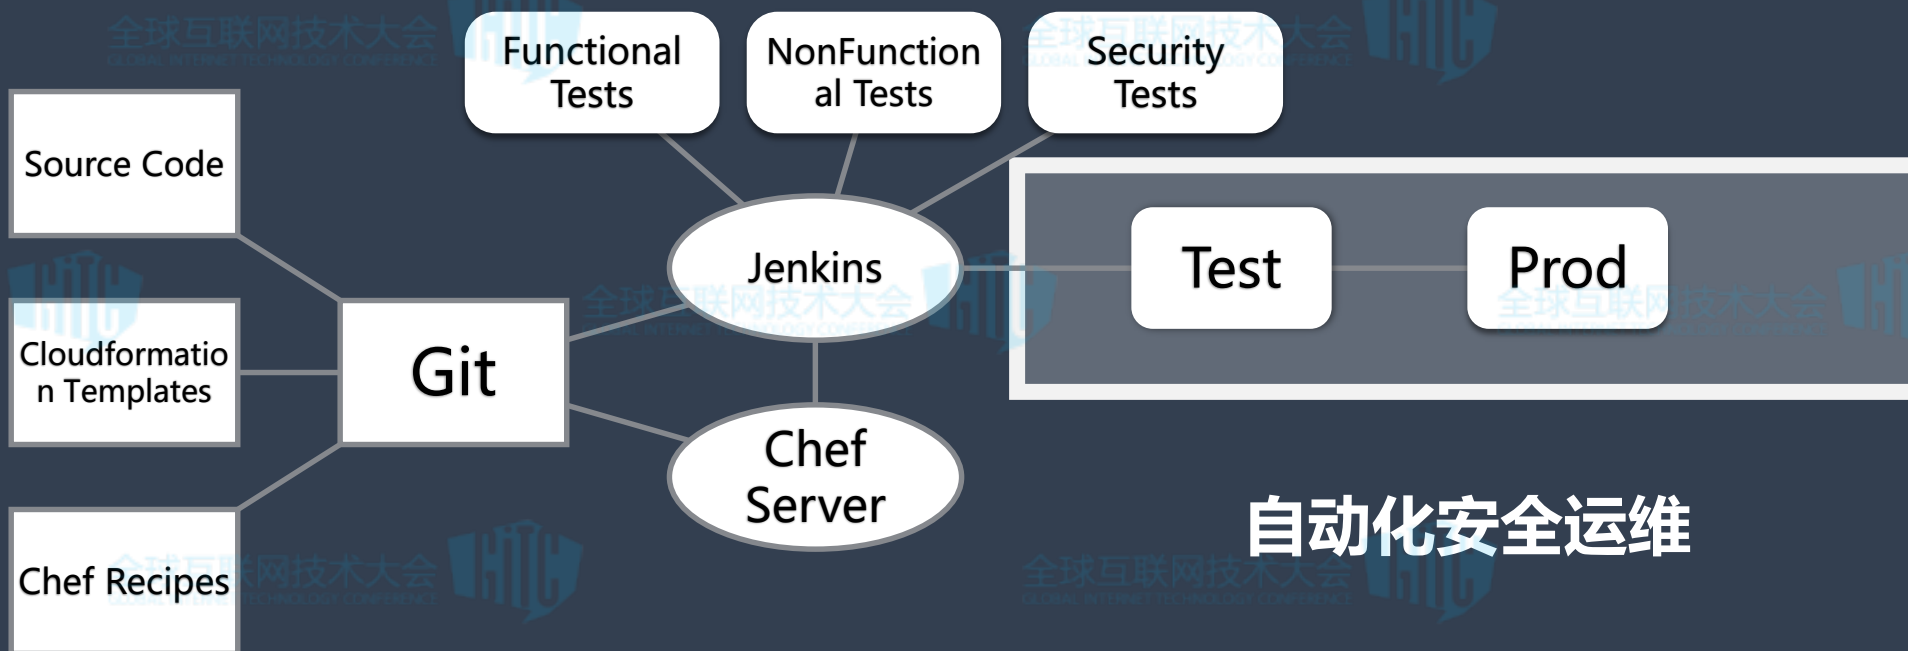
Functional Tests

NonFunctional Tests

Security Tests

Source Code

Jenkins

Test

Prod

Cloudformation Templates

Git

Chef Server

Chef Recipes

自动化安全运维

全球互联网技术大会
GLOBAL INTERNET TECHNOLOGY CONFERENCE
GITC